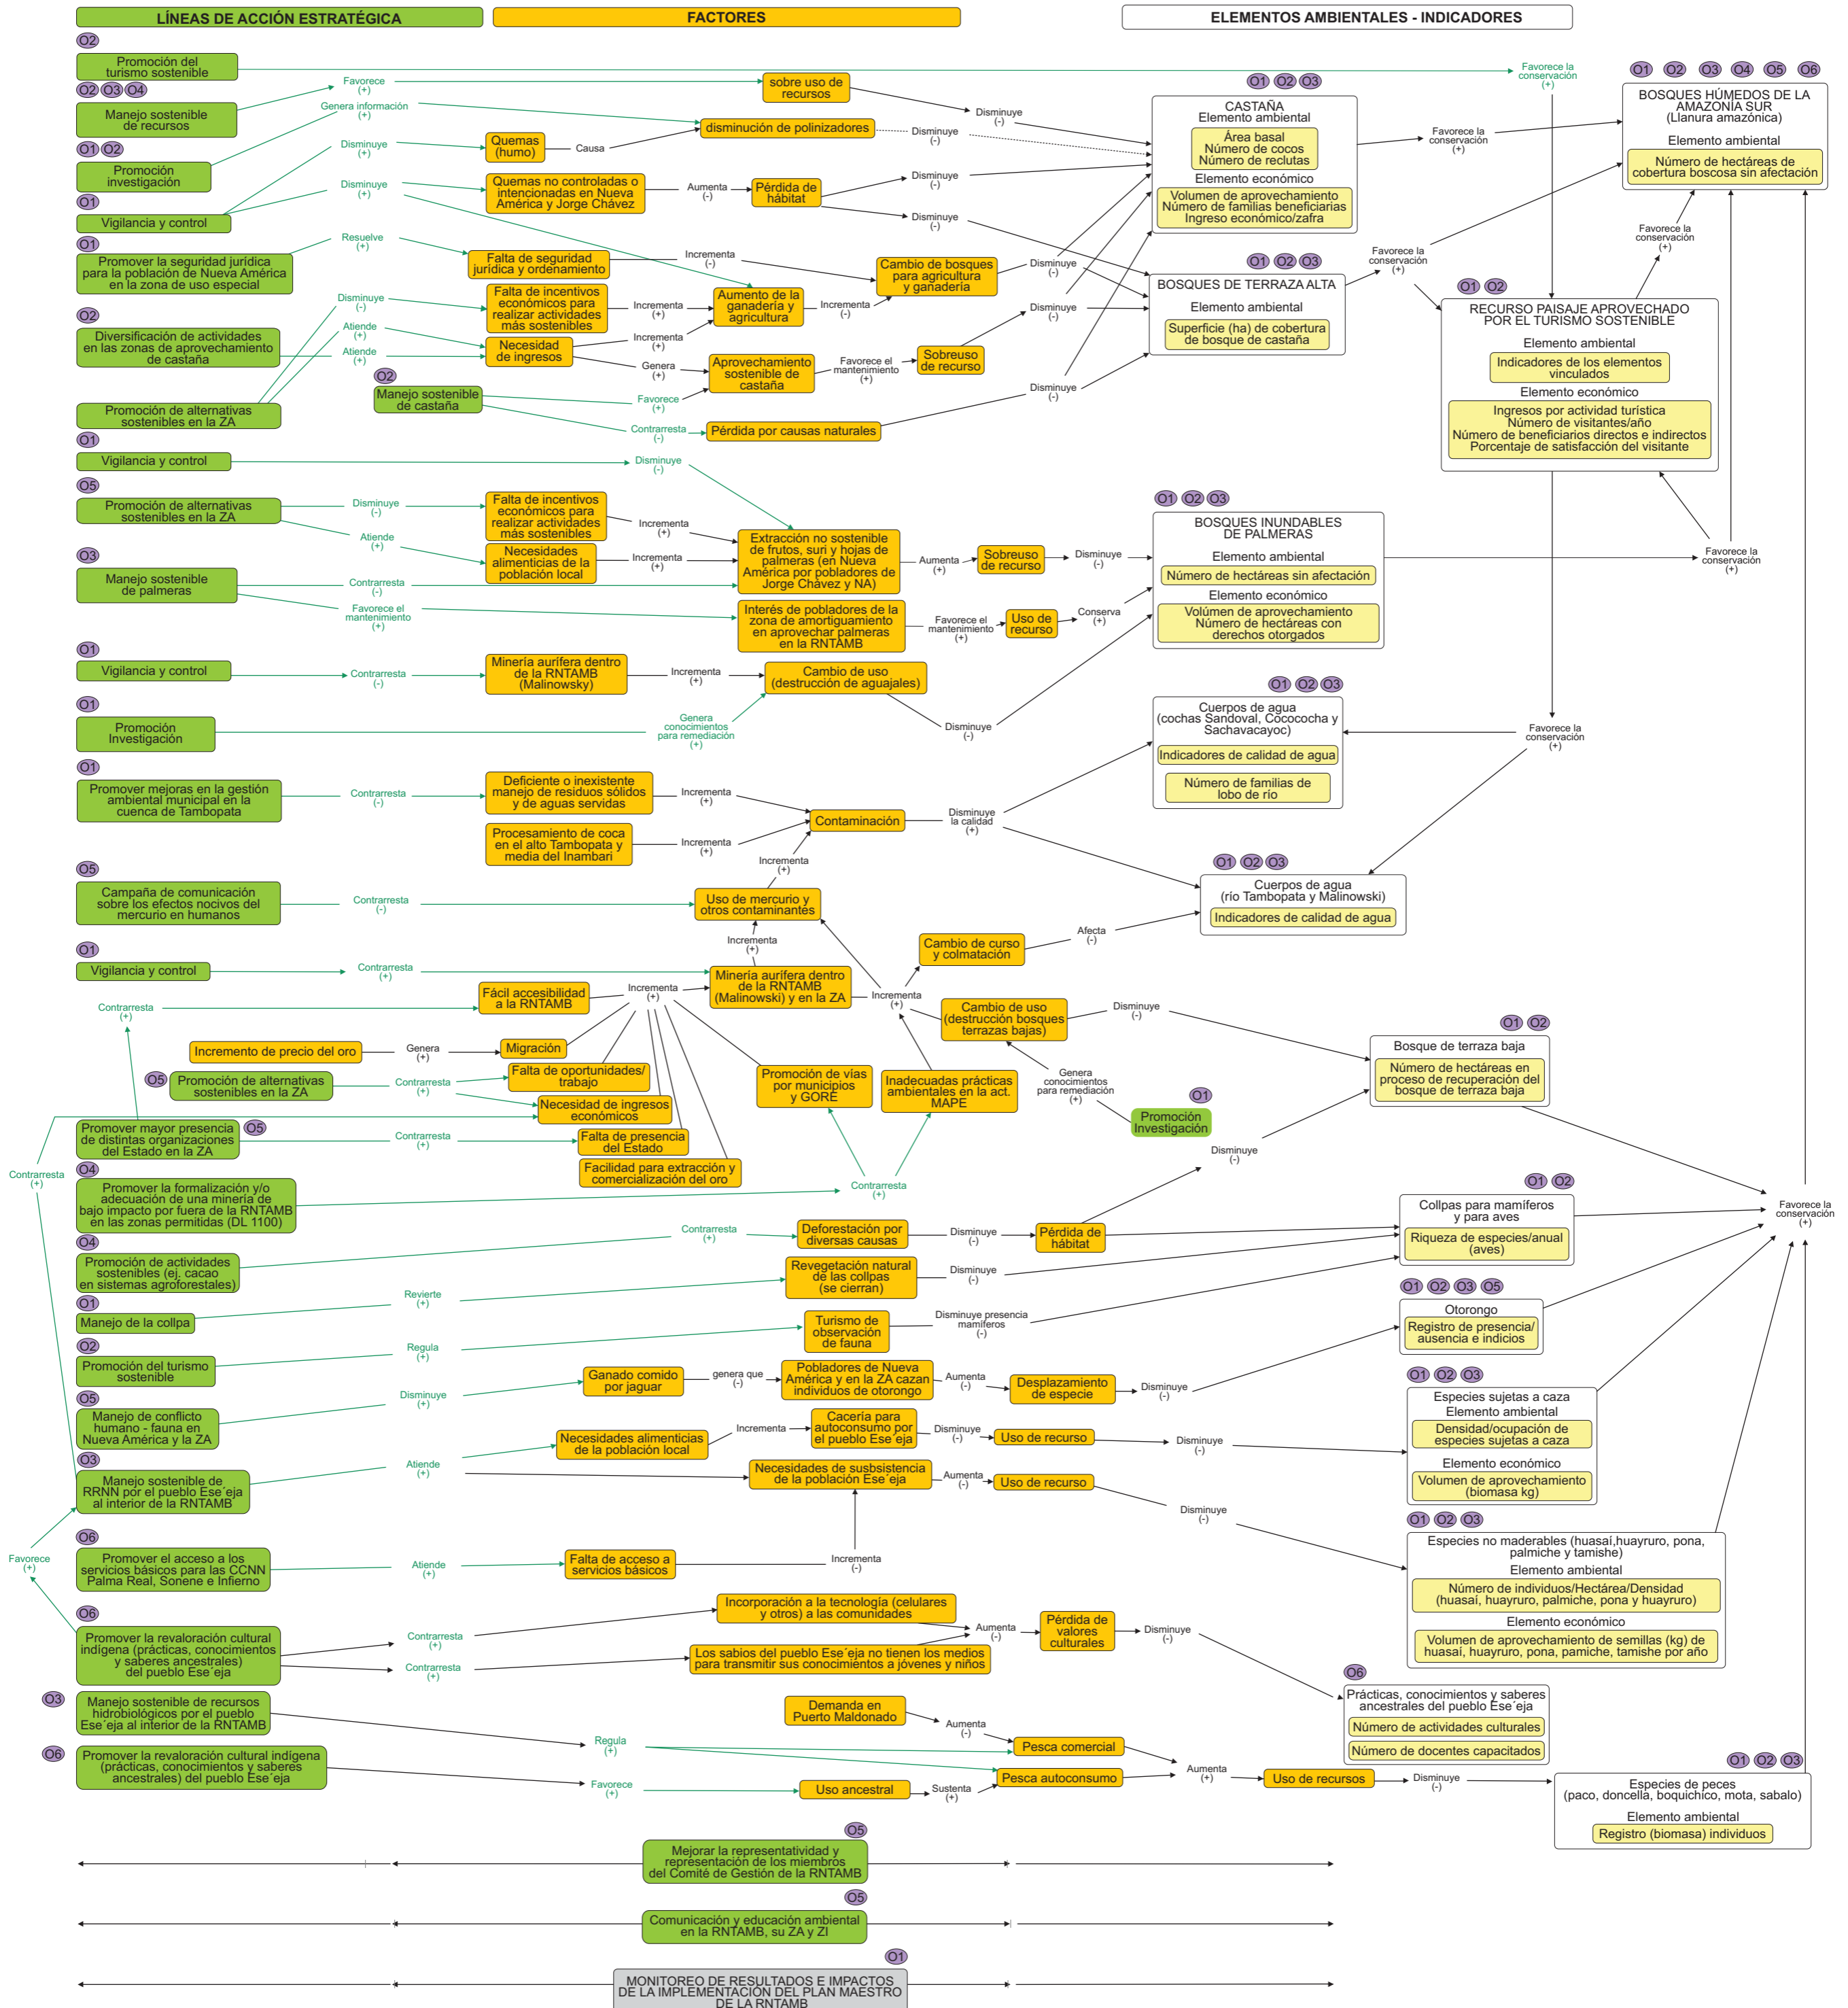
LÍNEAS DE ACCIÓN ESTRATÉGICA

FACTORES

ELEMENTOS AMBIENTALES - INDICADORES

O2
Promoción del turismo sostenible

O2 O3 O4
Manejo sostenible de recursos

O1 O2
Promoción investigación

O1
Vigilancia y control

O1
Promover la seguridad jurídica para la población de Nueva América en la zona de uso especial

O2
Diversificación de actividades en las zonas de aprovechamiento de castaña

Promoción de alternativas sostenibles en la ZA

O2
Manejo sostenible de castaña

O1
Vigilancia y control

O5
Promoción de alternativas sostenibles en la ZA

O3
Manejo sostenible de palmeras

O1
Vigilancia y control

O1
Promoción Investigación

O1
Promover mejoras en la gestión ambiental municipal en la cuenca de Tambopata

O5
Campaña de comunicación sobre los efectos nocivos del mercurio en humanos

O1
Vigilancia y control

Favorece (+)
Genera información (+)
Disminuye (+)
Disminuye (+)
Resuelve (+)
Disminuye (-)
Atiende (+)
Atiende (+)
Favorece (+)
Contrarresta (-)
Disminuye (-)
Disminuye (-)
Atiende (+)
Contrarresta (-)
Favorece el mantenimiento (+)
Contrarresta (-)
Genera conocimientos para remediación (+)
Contrarresta (-)
Contrarresta (-)
Contrarresta (+)
Contrarresta (+)

sobre uso de recursos
Quemas (humo)
Causa
disminución de polinizadores
Quemas no controladas o intencionadas en Nueva América y Jorge Chávez
Aumenta (-)
Pérdida de hábitat
Falta de seguridad jurídica y ordenamiento
Incrementa (-)
Cambio de bosques para agricultura y ganadería
Falta de incentivos económicos para realizar actividades más sostenibles
Incrementa (+)
Aumento de la ganadería y agricultura
Incrementa (-)
Necesidad de ingresos
Incrementa (+)
Genera (+)
Aprovechamiento sostenible de castaña
Favorece el mantenimiento (+)
Sobreuso de recurso
Pérdida por causas naturales
Disminuye (-)
Disminuye (-)
Disminuye (-)
Disminuye (-)
Disminuye (-)
Disminuye (-)

Falta de incentivos económicos para realizar actividades más sostenibles
Incrementa (+)
Necesidades alimenticias de la población local
Incrementa (+)
Extracción no sostenible de frutos, suri y hojas de palmeras (en Nueva América por pobladores de Jorge Chávez y NA)
Aumenta (+)
Sobreuso de recurso
Disminuye (-)
Interés de pobladores de la zona de amortiguamiento en aprovechar palmeras en la RNTAMB
Favorece el mantenimiento (+)
Uso de recurso
Conserva (+)
Minería aurífera dentro de la RNTAMB (Malinowsky)
Incrementa (+)
Cambio de uso (destrucción de aguajales)
Disminuye (-)
Deficiente o inexistente manejo de residuos sólidos y de aguas servidas
Incrementa (+)
Procesamiento de coca en el alto Tambopata y media del Inambari
Incrementa (+)
Contaminación
Disminuye la calidad (+)
Incrementa (+)
Uso de mercurio y otros contaminantes
Incrementa (+)
Minería aurífera dentro de la RNTAMB (Malinowski) y en la ZA
Cambio de curso y colmatación
Afecta (-)
Incrementa (+)
Cambio de uso (destrucción bosques terrazas bajas)
Disminuye (-)
Fácil accesibilidad a la RNTAMB
Incrementa (+)

O1 O2 O3
CASTAÑA
Elemento ambiental
Área basal
Número de cocos
Número de reclutas
Elemento económico
Volumen de aprovechamiento
Número de familias beneficiarias
Ingreso económico/zafra

Favorece la conservación (+)
Favorece la conservación (+)

O1 O2 O3 O4 O5 O6
BOSQUES HÚMEDOS DE LA AMAZONÍA SUR (Llanura amazónica)
Elemento ambiental
Número de hectáreas de cobertura boscosa sin afectación

O1 O2 O3
BOSQUES DE TERRAZA ALTA
Elemento ambiental
Superficie (ha) de cobertura de bosque de castaña

Favorece la conservación (+)
Favorece la conservación (+)

O1 O2
RECURSO PAISAJE APROVECHADO POR EL TURISMO SOSTENIBLE
Elemento ambiental
Indicadores de los elementos vinculados
Elemento económico
Ingresos por actividad turística
Número de visitantes/año
Número de beneficiarios directos e indirectos
Porcentaje de satisfacción del visitante

O1 O2 O3
BOSQUES INUNDABLES DE PALMERAS
Elemento ambiental
Número de hectáreas sin afectación
Elemento económico
Volúmen de aprovechamiento
Número de hectáreas con derechos otorgados

Favorece la conservación (+)

O1 O2 O3
Cuerpos de agua (cochas Sandoval, Cococha y Sachavacayoc)
Indicadores de calidad de agua
Número de familias de lobo de río

Favorece la conservación (+)

O1 O2 O3
Cuerpos de agua (río Tambopata y Malinowski)
Indicadores de calidad de agua

Incremento de precio del oro
Genera (+)
Migración
O5 Promoción de alternativas sostenibles en la ZA
Contrarresta (+)
Falta de oportunidades/ trabajo
Necesidad de ingresos económicos
Promover mayor presencia de distintas organizaciones del Estado en la ZA O5
Contrarresta (+)
Falta de presencia del Estado
Facilidad para extracción y comercialización del oro
Promoción de vías por municipios y GORE
Inadecuadas prácticas ambientales en la act. MAPE
Genera conocimientos para remediación (+)
O1 Promoción Investigación
Contrarresta (+)
Contrarresta (+)
O4
Promover la formalización y/o adecuación de una minería de bajo impacto por fuera de la RNTAMB en las zonas permitidas (DL 1100)

O1 O2
Bosque de terraza baja
Número de hectáreas en proceso de recuperación del bosque de terraza baja
Disminuye (-)

O4
Promoción de actividades sostenibles (ej. cacao en sistemas agroforestales)
Contrarresta (+)
Deforestación por diversas causas
Disminuye (-)
Pérdida de hábitat
O1
Manejo de la collpa
Revierte (+)
Revegetación natural de las collpas (se cierran)
Disminuye (-)
O2
Promoción del turismo sostenible
Regula (+)
Turismo de observación de fauna
Disminuye presencia mamíferos (-)
O5
Manejo de conflicto humano - fauna en Nueva América y la ZA
Disminuye (+)
Ganado comido por jaguar
genera que (-)
Pobladores de Nueva América y en la ZA cazan individuos de otorongo
Aumenta (-)
Desplazamiento de especie
Disminuye (-)
O3
Manejo sostenible de RRNN por el pueblo Ese´eja al interior de la RNTAMB
Atiende (+)
Necesidades alimenticias de la población local
Incrementa
Cacería para autoconsumo por el pueblo Ese´eja
Disminuye (-)
Uso de recurso
Disminuye (-)
Necesidades de susbsistencia de la población Ese´eja
Aumenta (-)
Uso de recurso
Disminuye (-)
O6
Promover el acceso a los servicios básicos para las CCNN Palma Real, Sonene e Infierno
Atiende (+)
Falta de acceso a servicios básicos
Incrementa (-)
O6
Promover la revaloración cultural indígena (prácticas, conocimientos y saberes ancestrales) del pueblo Ese´eja
Contrarresta (+)
Contrarresta (+)
Incorporación a la tecnología (celulares y otros) a las comunidades
Los sabios del pueblo Ese´eja no tienen los medios para transmitir sus conocimientos a jóvenes y niños
Aumenta (-)
Pérdida de valores culturales
Disminuye (-)
O3
Manejo sostenible de recursos hidrobiológicos por el pueblo Ese´eja al interior de la RNTAMB
Regula (+)
Demanda en Puerto Maldonado
Aumenta (-)
Pesca comercial
O6
Promover la revaloración cultural indígena (prácticas, conocimientos y saberes ancestrales) del pueblo Ese´eja
Favorece (+)
Uso ancestral
Sustenta (+)
Pesca autoconsumo
Aumenta (+)
Uso de recursos
Disminuye (-)

Contrarresta (+)
Contrarresta (+)
Favorece (+)

O1 O2
Collpas para mamíferos y para aves
Riqueza de especies/anual (aves)

Favorece la conservación (+)

O1 O2 O3 O5
Otorongo
Registro de presencia/ ausencia e indicios

O1 O2 O3
Especies sujetas a caza
Elemento ambiental
Densidad/ocupación de especies sujetas a caza
Elemento económico
Volumen de aprovechamiento (biomasa kg)

O1 O2 O3
Especies no maderables (huasaí,huayruro, pona, palmiche y tamishe)
Elemento ambiental
Número de individuos/Hectárea/Densidad (huasaí, huayruro, palmiche, pona y huayruro)
Elemento económico
Volumen de aprovechamiento de semillas (kg) de huasaí, huayruro, pona, pamiche, tamishe por año

O6
Prácticas, conocimientos y saberes ancestrales del pueblo Ese´eja
Número de actividades culturales
Número de docentes capacitados

O1 O2 O3
Especies de peces (paco, doncella, boquichico, mota, sabalo)
Elemento ambiental
Registro (biomasa) individuos

O5
Mejorar la representatividad y representación de los miembros del Comité de Gestión de la RNTAMB

O5
Comunicación y educación ambiental en la RNTAMB, su ZA y ZI

O1
MONITOREO DE RESULTADOS E IMPACTOS DE LA IMPLEMENTACIÓN DEL PLAN MAESTRO DE LA RNTAMB